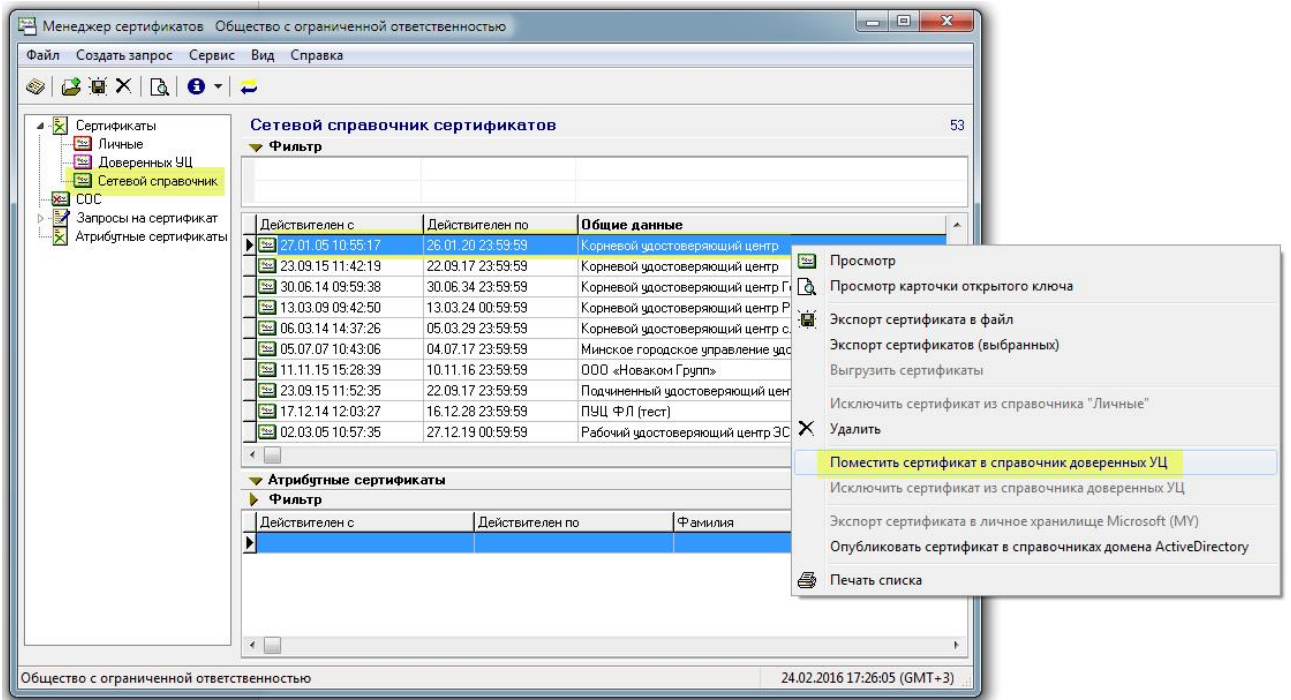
Менеджер сертификатов Общество с ограниченной ответственностью

Файл Создать запрос Сервис Вид Справка

Сертификаты
Личные
Доверенных УЦ
Сетевой справочник
СОС
Запросы на сертификат
Атрибутные сертификаты

Сетевой справочник сертификатов
53

Фильтр

| Действителен с | Действителен по | Общие данные |
|---|---|---|
| 27.01.05 10:55:17 | 26.01.20 23:59:59 | Корневой удостоверяющий центр |
| 23.09.15 11:42:19 | 22.09.17 23:59:59 | Корневой удостоверяющий центр |
| 30.06.14 09:59:38 | 30.06.34 23:59:59 | Корневой удостоверяющий центр Г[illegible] |
| 13.03.09 09:42:50 | 13.03.24 00:59:59 | Корневой удостоверяющий центр Р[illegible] |
| 06.03.14 14:37:26 | 05.03.29 23:59:59 | Корневой удостоверяющий центр с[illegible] |
| 05.07.07 10:43:06 | 04.07.17 23:59:59 | Минское городское управление уд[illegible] |
| 11.11.15 15:28:39 | 10.11.16 23:59:59 | ООО «Новаком Групп» |
| 23.09.15 11:52:35 | 22.09.17 23:59:59 | Подчиненный удостоверяющий цент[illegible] |
| 17.12.14 12:03:27 | 16.12.28 23:59:59 | ПУЦ ФЛ (тест) |
| 02.03.05 10:57:35 | 27.12.19 00:59:59 | Рабочий удостоверяющий центр ЭС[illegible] |

Просмотр
Просмотр карточки открытого ключа
Экспорт сертификата в файл
Экспорт сертификатов (выбранных)
Выгрузить сертификаты
Исключить сертификат из справочника "Личные"
Удалить
Поместить сертификат в справочник доверенных УЦ
Исключить сертификат из справочника доверенных УЦ
Экспорт сертификата в личное хранилище Microsoft (MY)
Опубликовать сертификат в справочниках домена ActiveDirectory
Печать списка

Атрибутные сертификаты
Фильтр

| Действителен с | Действителен по | Фамилия |
|---|---|---|
| | | |

Общество с ограниченной ответственностью
24.02.2016 17:26:05 (GMT+3)